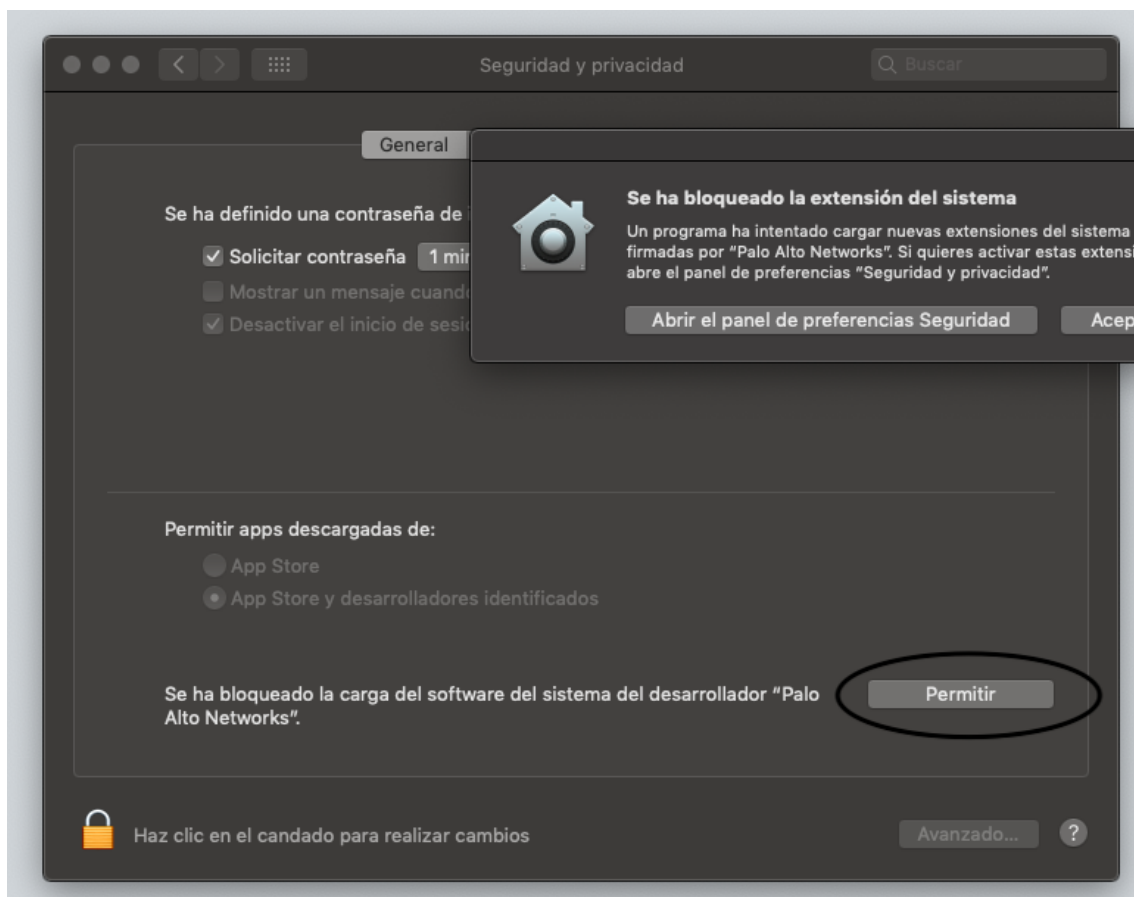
Seguridad y privacidad

Buscar

General

Se ha definido una contraseña de

Solicitar contraseña 1 mi

Mostrar un mensaje cuand

Desactivar el inicio de sesi

Se ha bloqueado la extensión del sistema

Un programa ha intentado cargar nuevas extensiones del sistema firmadas por "Palo Alto Networks". Si quieres activar estas extensi abre el panel de preferencias "Seguridad y privacidad".

Abrir el panel de preferencias Seguridad

Acep

Permitir apps descargadas de:

App Store

App Store y desarrolladores identificados

Se ha bloqueado la carga del software del sistema del desarrollador "Palo Alto Networks".

Permitir

Haz clic en el candado para realizar cambios

Avanzado...

?